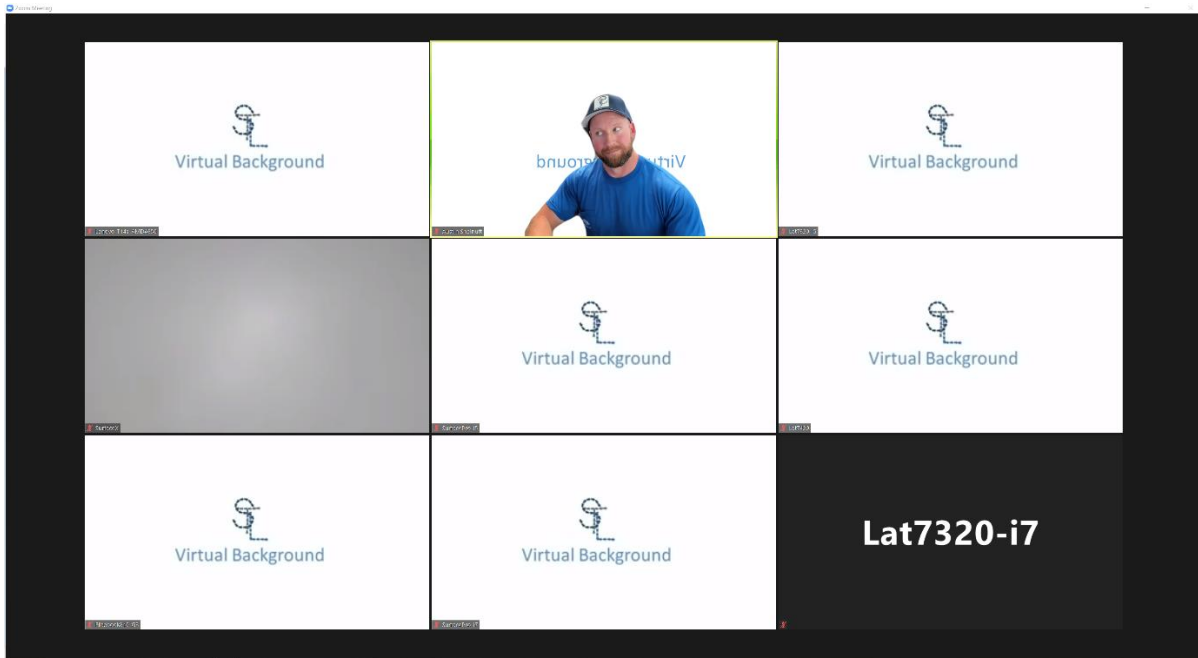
Zoom Meeting

SL
Virtual Background

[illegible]

SL
Virtual Background

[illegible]

SL
Virtual Background

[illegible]

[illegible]

SL
Virtual Background

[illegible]

SL
Virtual Background

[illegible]

SL
Virtual Background

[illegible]

SL
Virtual Background

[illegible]

Lat7320-i7